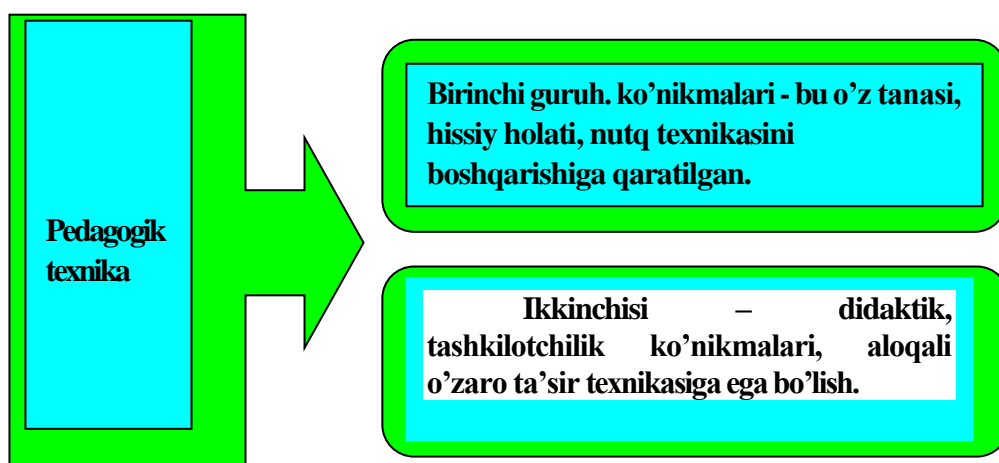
Pedagogik texnika

Birinchi guruh. ko’nikmalari - bu o’z tanasi, hissiy holati, nutq texnikasini boshqarishiga qaratilgan.

Ikkinchisi – didaktik, tashkilotchilik ko’nikmalari, aloqali o’zaro ta’sir texnikasiga ega bo’lish.